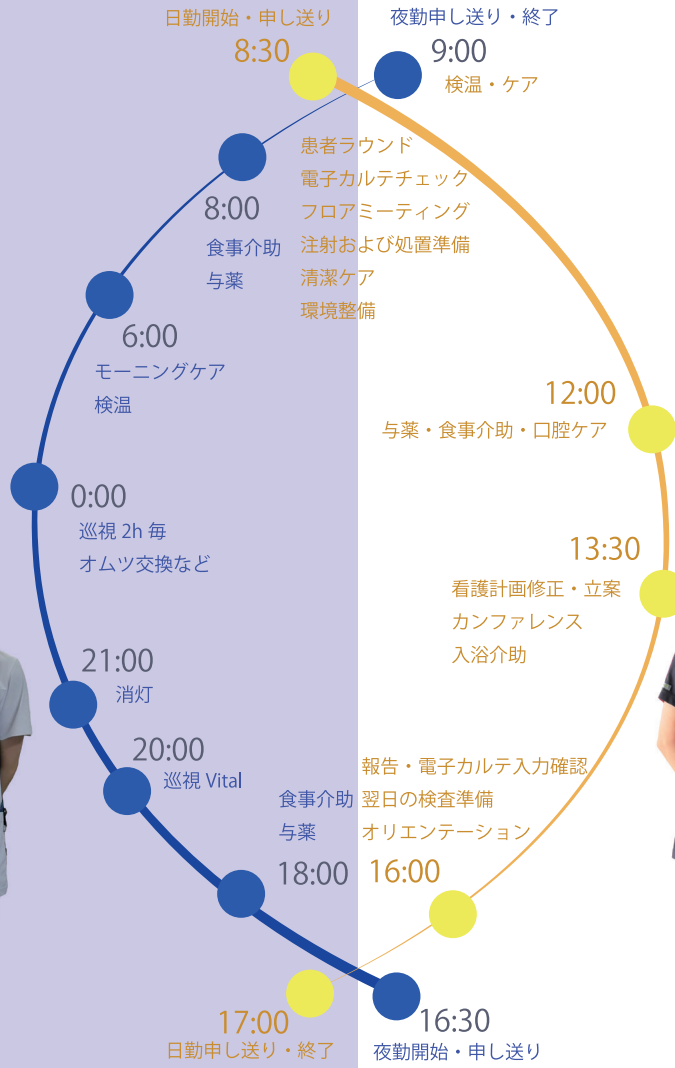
日勤開始・申し送り
8:30

夜勤申し送り・終了
9:00
検温・ケア

患者ラウンド
電子カルテチェック
フロアミーティング
注射および処置準備
清潔ケア
環境整備

8:00
食事介助
与薬

6:00
モーニングケア
検温

12:00
与薬・食事介助・口腔ケア

0:00
巡視 2h 毎
オムツ交換など

13:30
看護計画修正・立案
カンファレンス
入浴介助

21:00
消灯

20:00
巡視 Vital

報告・電子カルテ入力確認
翌日の検査準備
オリエンテーション

食事介助
与薬

18:00

16:00

17:00
日勤申し送り・終了

16:30
夜勤開始・申し送り